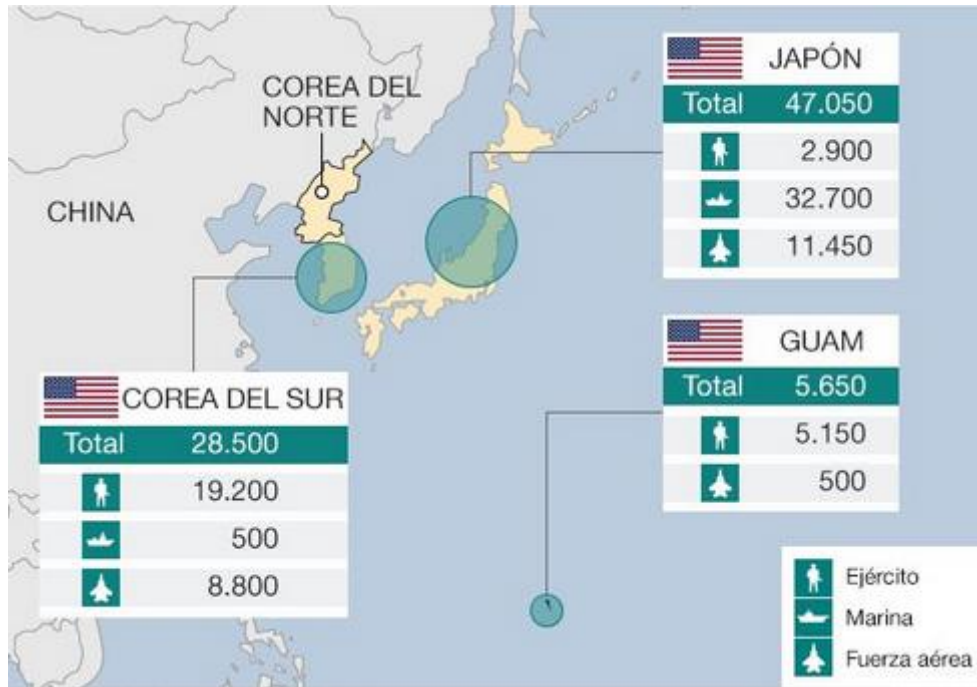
COREA DEL NORTE

CHINA

JAPÓN

| Total | 47.050 |
|---|---|
| | 2.900 |
| | 32.700 |
| | 11.450 |

GUAM

| Total | 5.650 |
|---|---|
| | 5.150 |
| | 500 |

COREA DEL SUR

| Total | 28.500 |
|---|---|
| | 19.200 |
| | 500 |
| | 8.800 |

Ejército
Marina
Fuerza aérea